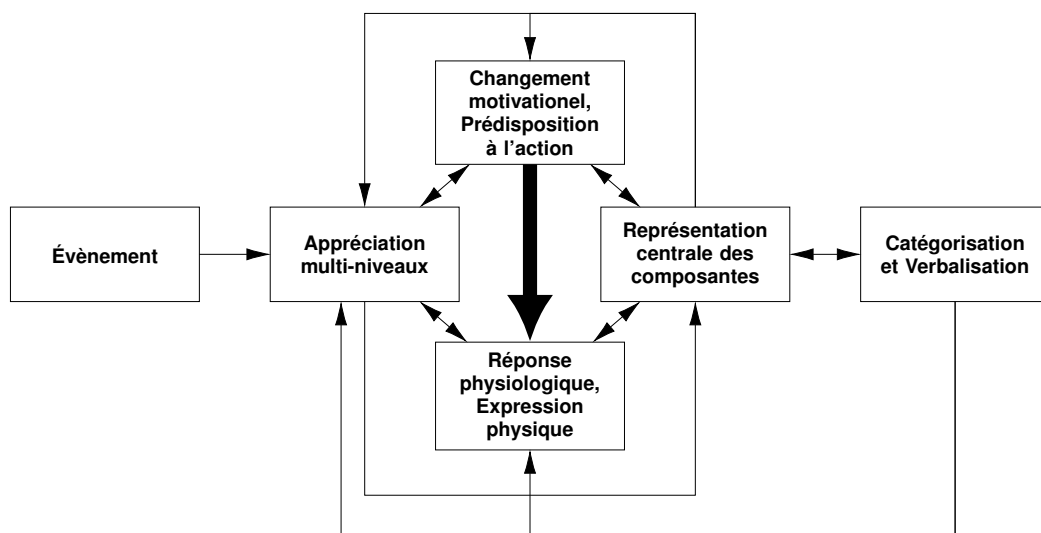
Changement motivationel, Prédisposition à l'action

Évènement

Appréciation multi-niveaux

Représentation centrale des composantes

Catégorisation et Verbalisation

Réponse physiologique, Expression physique